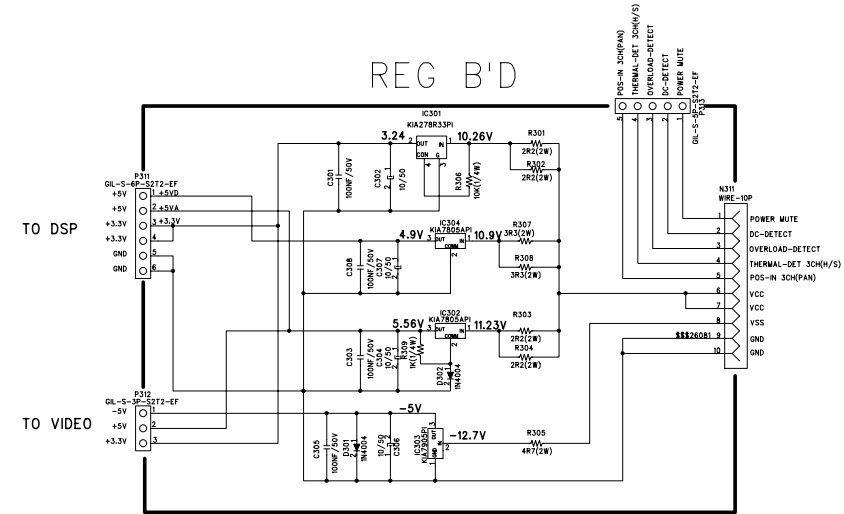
REG B'D

POS-IN 3CH(PAN)
THERMAL-DET 3CH(H/S)
OVERLOAD-DETECT
DC-DETECT
POWER MUTE
5 4 3 2 1
GIL-S-5P-S2T2-EF
P313

IC301
KIA278R33PI
3.24
10.26V
OUT IN
CON G
2 1
4 3
R301
2R2(2W)
R302
2R2(2W)
C301
100NF/50V
C302
10/50
R306
10K(1/4W)

P311
GIL-S-6P-S2T2-EF
+5V 1 +5VD
+5V 2 +5VA
+3.3V 3 +3.3V
+3.3V 4
GND 5
GND 6

TO DSP

IC304
KIA7805API
4.9V
10.9V
OUT IN
COM
3 1
2
R307
3R3(2W)
R308
3R3(2W)
C308
100NF/50V
C307
10/50

IC302
KIA7805API
5.56V
11.23V
OUT IN
COM
3 1
2
R303
2R2(2W)
R304
2R2(2W)
C303
100NF/50V
C304
10/50
R309
1K(1/4W)
D302
1N4004

P312
GIL-S-3P-S2T2-EF
-5V 1
+5V 2
+3.3V 3

TO VIDEO

-5V
C305
100NF/50V
D301
1N4004
10/50
C306
IC303
KIA7905PI
GND OUT IN
1 3 2
-12.7V
R305
4R7(2W)

N311
WIRE-10P
1 POWER MUTE
2 DC-DETECT
3 OVERLOAD-DETECT
4 THERMAL-DET 3CH(H/S)
5 POS-IN 3CH(PAN)
6 VCC
7 VCC
8 VSS
9 GND
10 GND
$$$26081